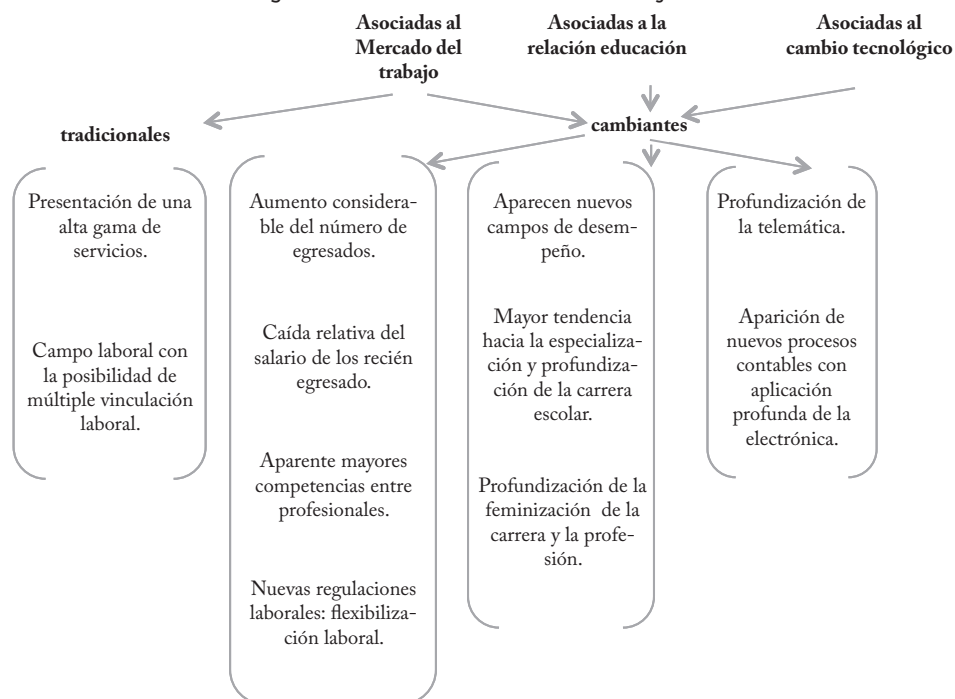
Asociadas al Mercado del trabajo

Asociadas a la relación educación

Asociadas al cambio tecnológico

tradicionales

cambiantes

Presentación de una alta gama de servicios.

Campo laboral con la posibilidad de múltiple vinculación laboral.

Aumento considerable del número de egresados.

Caída relativa del salario de los recién egresado.

Aparente mayores competencias entre profesionales.

Nuevas regulaciones laborales: flexibilización laboral.

Aparecen nuevos campos de desempeño.

Mayor tendencia hacia la especialización y profundización de la carrera escolar.

Profundización de la feminización de la carrera y la profesión.

Profundización de la telemática.

Aparición de nuevos procesos contables con aplicación profunda de la electrónica.